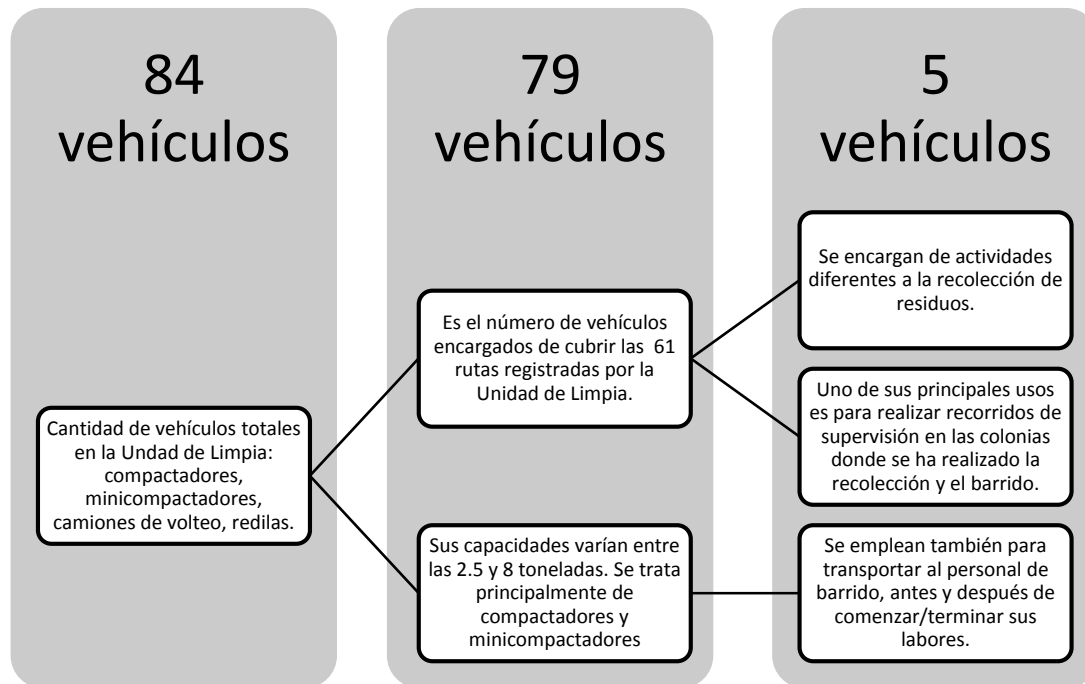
84 vehículos

79 vehículos

5 vehículos

Cantidad de vehículos totales en la Undad de Limpia: compactadores, minicompactadores, camiones de volteo, redilas.

Es el número de vehículos encargados de cubrir las 61 rutas registradas por la Unidad de Limpia.

Sus capacidades varían entre las 2.5 y 8 toneladas. Se trata principalmente de compactadores y minicompactadores

Se encargan de actividades diferentes a la recolección de residuos.

Uno de sus principales usos es para realizar recorridos de supervisión en las colonias donde se ha realizado la recolección y el barrido.

Se emplean también para transportar al personal de barrido, antes y después de comenzar/terminar sus labores.